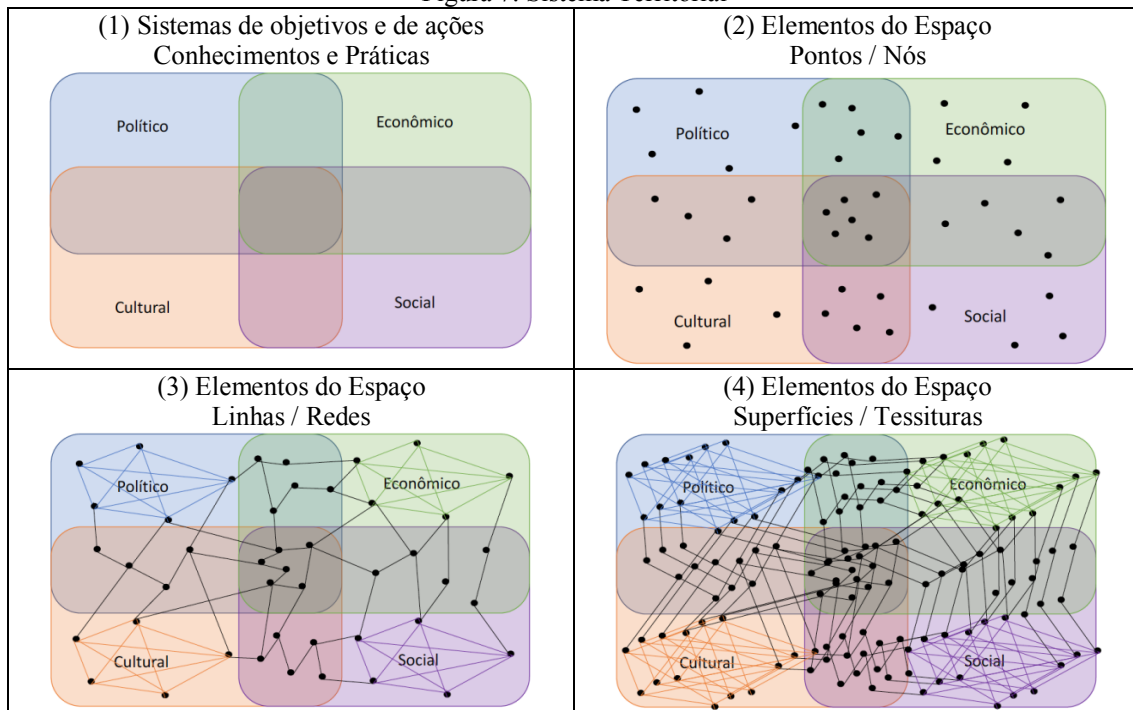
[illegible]

| (1) Sistemas de objetivos e de ações Conhecimentos e Práticas | (2) Elementos do Espaço Pontos / Nós |
|---|---|
| Político Econômico Cultural Social | Político Econômico Cultural Social |
| (3) Elementos do Espaço Linhas / Redes | (4) Elementos do Espaço Superfícies / Tessituras |
| Político Econômico Cultural Social | Político Econômico Cultural Social |